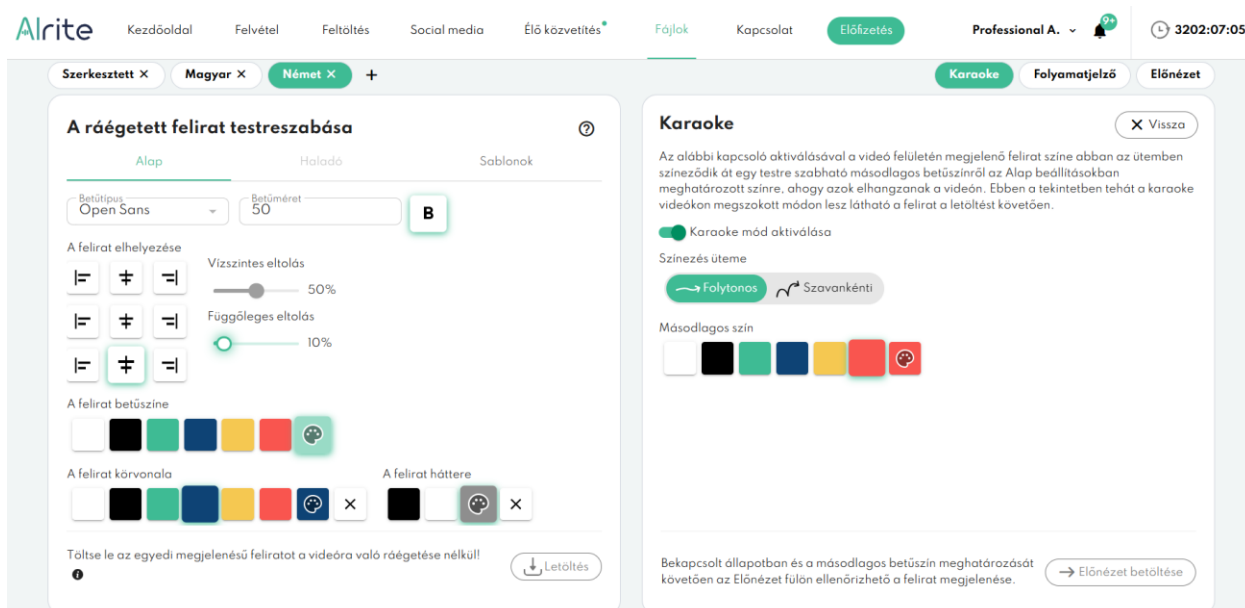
Alrite Kezdőoldal Felvétel Feltöltés Social media Élő közvetítés Fájlok Kapcsolat Előfizetés Professional A. 9+ 3202:07:05

Szerkesztett × Magyar × Német × +

Karaoke Folyamatjelző Előnézet

A ráégetett felirat testreszabása

Alap Haladó Sablonok

Betűtípus Open Sans

Betűméret 50

B

A felirat elhelyezése

Vízszintes eltolás 50%

Függőleges eltolás 10%

A felirat betűszíne

A felirat körvonala

A felirat háttere

Töltse le az egyedi megjelenésű feliratot a videóra való ráégetése nélkül!

Letöltés

Karaoke

Vissza

Az alábbi kapcsoló aktiválásával a videó felületén megjelenő felirat színe abban az ütemben színeződik át egy testre szabható másodlagos betűszínről az Alap beállításokban meghatározott színre, ahogy azok elhangzanak a videón. Ebben a tekintetben tehát a karaoke videókon megszokott módon lesz látható a felirat a letöltést követően.

Karaoke mód aktiválása

Színezés üteme

Folytonos Szavankénti

Másodlagos szín

Bekapcsolt állapotban és a másodlagos betűszín meghatározását követően az Előnézet fülön ellenőrizhető a felirat megjelenése.

Előnézet betöltése